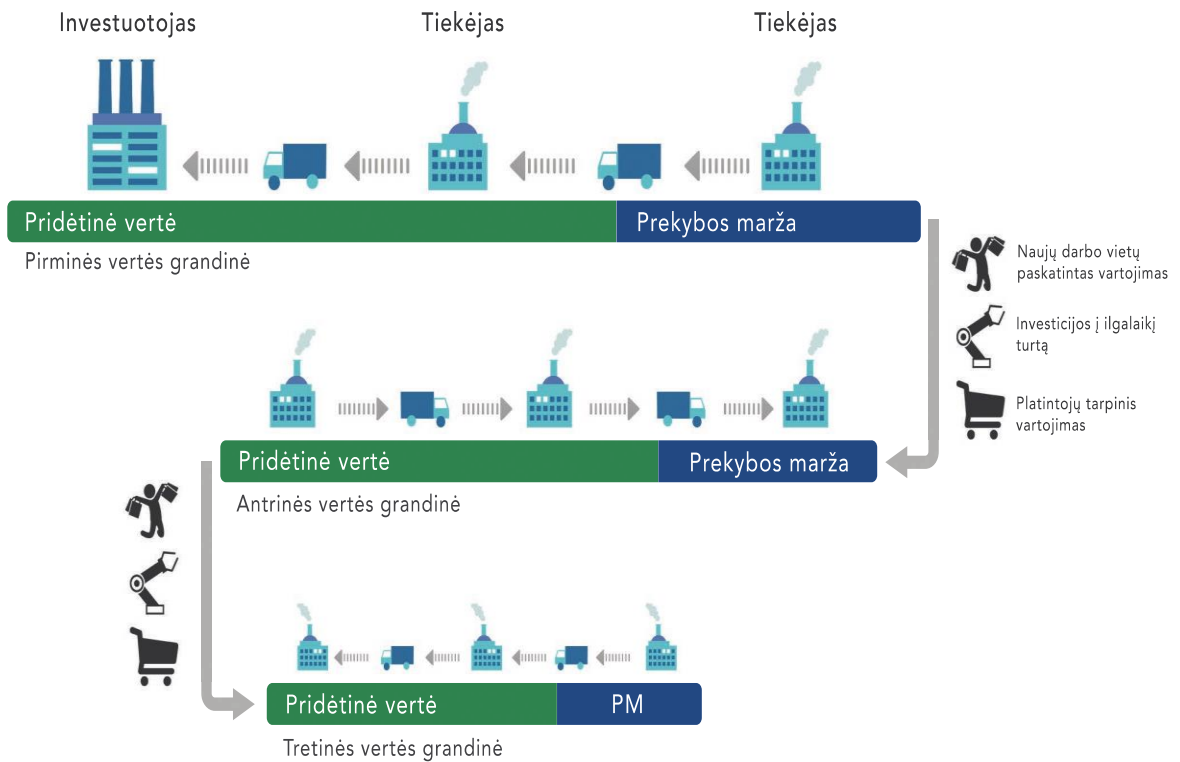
Investuotojas
Tiekėjas
Tiekėjas

Pridėtinė vertė
Prekybos marža
Pirminės vertės grandinė

Naujų darbo vietų paskatintas vartojimas
Investicijos į ilgalaikį turtą
Platintojų tarpinis vartojimas

Pridėtinė vertė
Prekybos marža
Antrinės vertės grandinė

Pridėtinė vertė
PM
Tretinės vertės grandinė